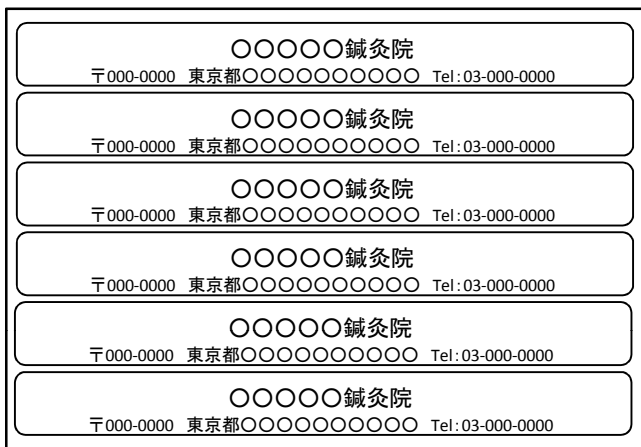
○○○○○鍼灸院
〒000-0000 東京都○○○○○○○○○○ Tel：03-000-0000

○○○○○鍼灸院
〒000-0000 東京都○○○○○○○○○○ Tel：03-000-0000

○○○○○鍼灸院
〒000-0000 東京都○○○○○○○○○○ Tel：03-000-0000

○○○○○鍼灸院
〒000-0000 東京都○○○○○○○○○○ Tel：03-000-0000

○○○○○鍼灸院
〒000-0000 東京都○○○○○○○○○○ Tel：03-000-0000

○○○○○鍼灸院
〒000-0000 東京都○○○○○○○○○○ Tel：03-000-0000